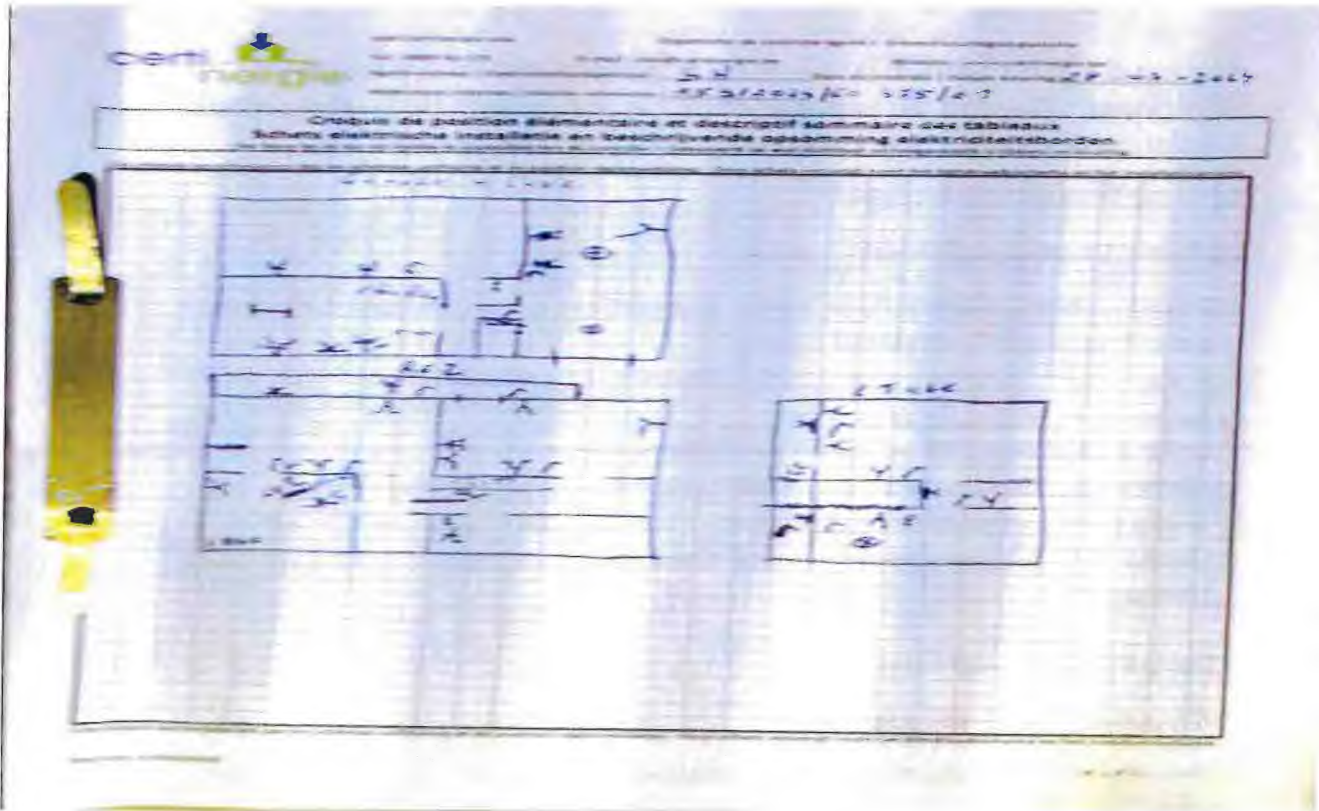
certi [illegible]

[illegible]

SH

28 - 1 - 2007

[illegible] 175/07

Croquis de position élémentaire et descriptif sommaire des tableaux
Schets elektrische installatie en beschrijvende opsomming elektriciteitsborden

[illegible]

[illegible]

REZ

ETAGE

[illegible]